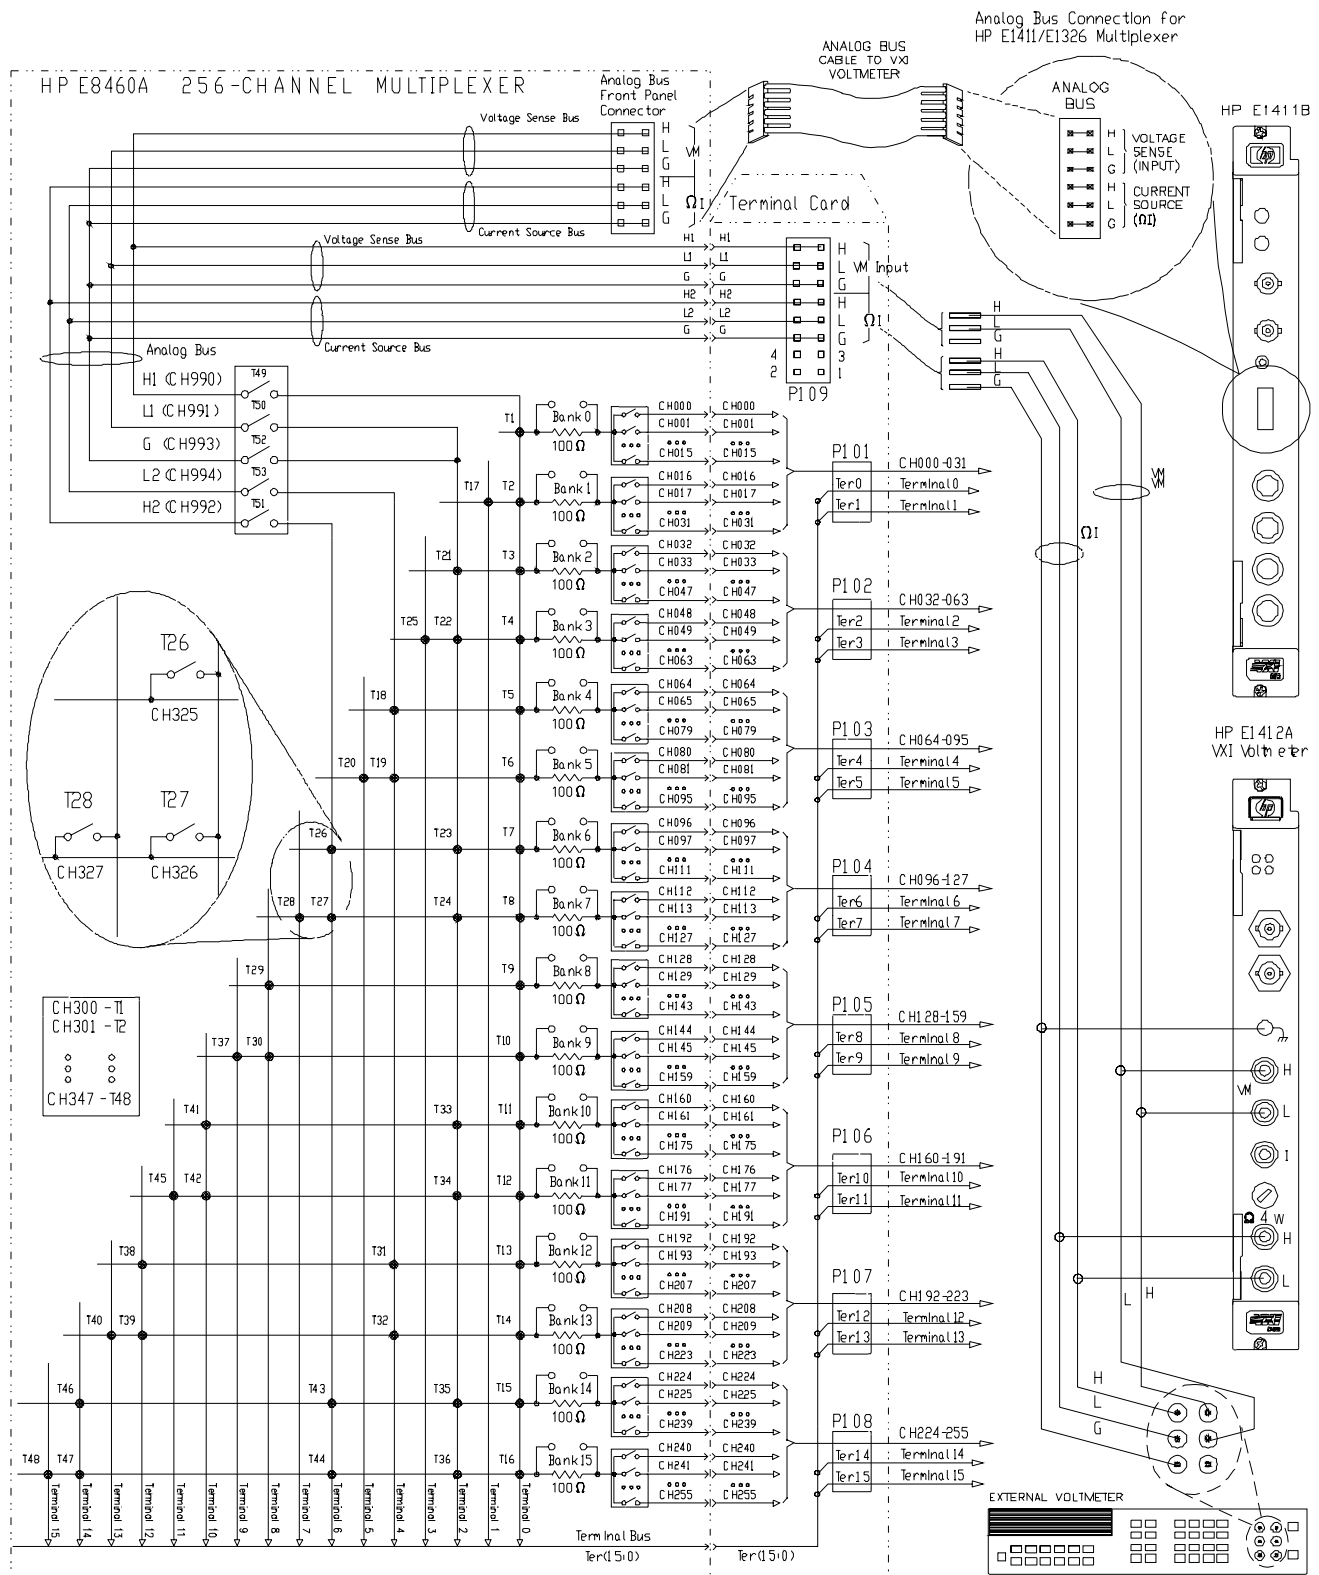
Analog Bus Connection for HP E1411/E1326 Multiplexer

ANALOG BUS CABLE TO VXI VOLTMETER

HP E8460A 256-CHANNEL MULTIPLEXER

Analog Bus Front Panel Connector

Voltage Sense Bus

H
L
G
H
L
G

VM

ΩI

Current Source Bus

Terminal Card

ANALOG BUS

H L G VOLTAGE SENSE (INPUT)
H L G CURRENT SOURCE (ΩI)

HP E1411B

Voltage Sense Bus

H1 H1
L1 L1
G G
H2 H2
L2 L2
G G

H
L VM Input
G
H
L ΩI
G
4 3
2 1
P109

Current Source Bus

Analog Bus

H1 (CH990) T49
L1 (CH991) T50
G (CH993) T52
L2 (CH994) T53
H2 (CH992) T51

H
L
G
H
L
G

T1 Bank 0 100Ω CH000 CH001 CH015 CH000 CH001 CH015
T17 T2 Bank 1 100Ω CH016 CH017 CH031 CH016 CH017 CH031
T21 T3 Bank 2 100Ω CH032 CH033 CH047 CH032 CH033 CH047
T25 T22 T4 Bank 3 100Ω CH048 CH049 CH063 CH048 CH049 CH063
T18 T5 Bank 4 100Ω CH064 CH065 CH079 CH064 CH065 CH079
T20 T19 T6 Bank 5 100Ω CH080 CH081 CH095 CH080 CH081 CH095
T26 T23 T7 Bank 6 100Ω CH096 CH097 CH111 CH096 CH097 CH111
T28 T27 T24 T8 Bank 7 100Ω CH112 CH113 CH127 CH112 CH113 CH127
T29 T9 Bank 8 100Ω CH128 CH129 CH143 CH128 CH129 CH143
T37 T30 T10 Bank 9 100Ω CH144 CH145 CH159 CH144 CH145 CH159
T41 T33 T11 Bank 10 100Ω CH160 CH161 CH175 CH160 CH161 CH175
T45 T42 T34 T12 Bank 11 100Ω CH176 CH177 CH191 CH176 CH177 CH191
T38 T31 T13 Bank 12 100Ω CH192 CH193 CH207 CH192 CH193 CH207
T40 T39 T32 T14 Bank 13 100Ω CH208 CH209 CH223 CH208 CH209 CH223
T46 T43 T35 T15 Bank 14 100Ω CH224 CH225 CH239 CH224 CH225 CH239
T48 T47 T44 T36 T16 Bank 15 100Ω CH240 CH241 CH255 CH240 CH241 CH255

P101 CH000-031 Ter0 Terminal 0 Ter1 Terminal 1
P102 CH032-063 Ter2 Terminal 2 Ter3 Terminal 3
P103 CH064-095 Ter4 Terminal 4 Ter5 Terminal 5
P104 CH096-127 Ter6 Terminal 6 Ter7 Terminal 7
P105 CH128-159 Ter8 Terminal 8 Ter9 Terminal 9
P106 CH160-191 Ter10 Terminal 10 Ter11 Terminal 11
P107 CH192-223 Ter12 Terminal 12 Ter13 Terminal 13
P108 CH224-255 Ter14 Terminal 14 Ter15 Terminal 15

VM
ΩI

T26
CH325
T28 T27
CH327 CH326

CH300 - T1
CH301 - T2
CH347 - T48

HP E1412A VXI Voltmeter

H
VM
L
I
Ω 4 W
H
L

L H
H
L
G

Terminal 15 Terminal 14 Terminal 13 Terminal 12 Terminal 11 Terminal 10 Terminal 9 Terminal 8 Terminal 7 Terminal 6 Terminal 5 Terminal 4 Terminal 3 Terminal 2 Terminal 1 Terminal 0

Terminal Bus
Ter(15:0) Ter(15:0)

EXTERNAL VOLTMETER